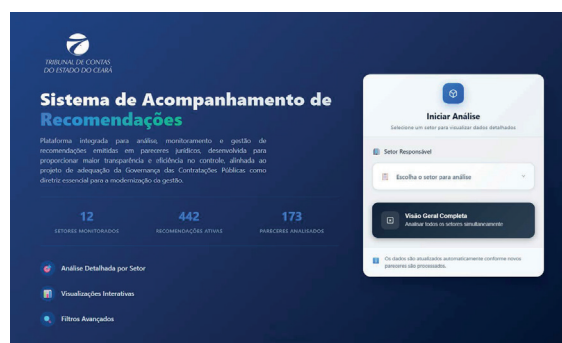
TRIBUNAL DE CONTAS DO ESTADO DO CEARÁ

Sistema de Acompanhamento de Recomendações

Plataforma integrada para análise, monitoramento e gestão de recomendações emitidas em pareceres jurídicos, desenvolvida para proporcionar maior transparência e eficiência no controle, alinhada ao projeto de adequação da Governança das Contratações Públicas como diretriz essencial para a modernização da gestão.

12
SETORES MONITORADOS

442
RECOMENDAÇÕES ATIVAS

173
PARECERES ANALISADOS

Análise Detalhada por Setor

Visualizações Interativas

Filtros Avançados

Iniciar Análise
Selecione um setor para visualizar dados detalhados

Setor Responsável

Escolha o setor para análise

Visão Geral Completa
Analisar todos os setores simultaneamente

Os dados são atualizados automaticamente conforme novos pareceres são processados.